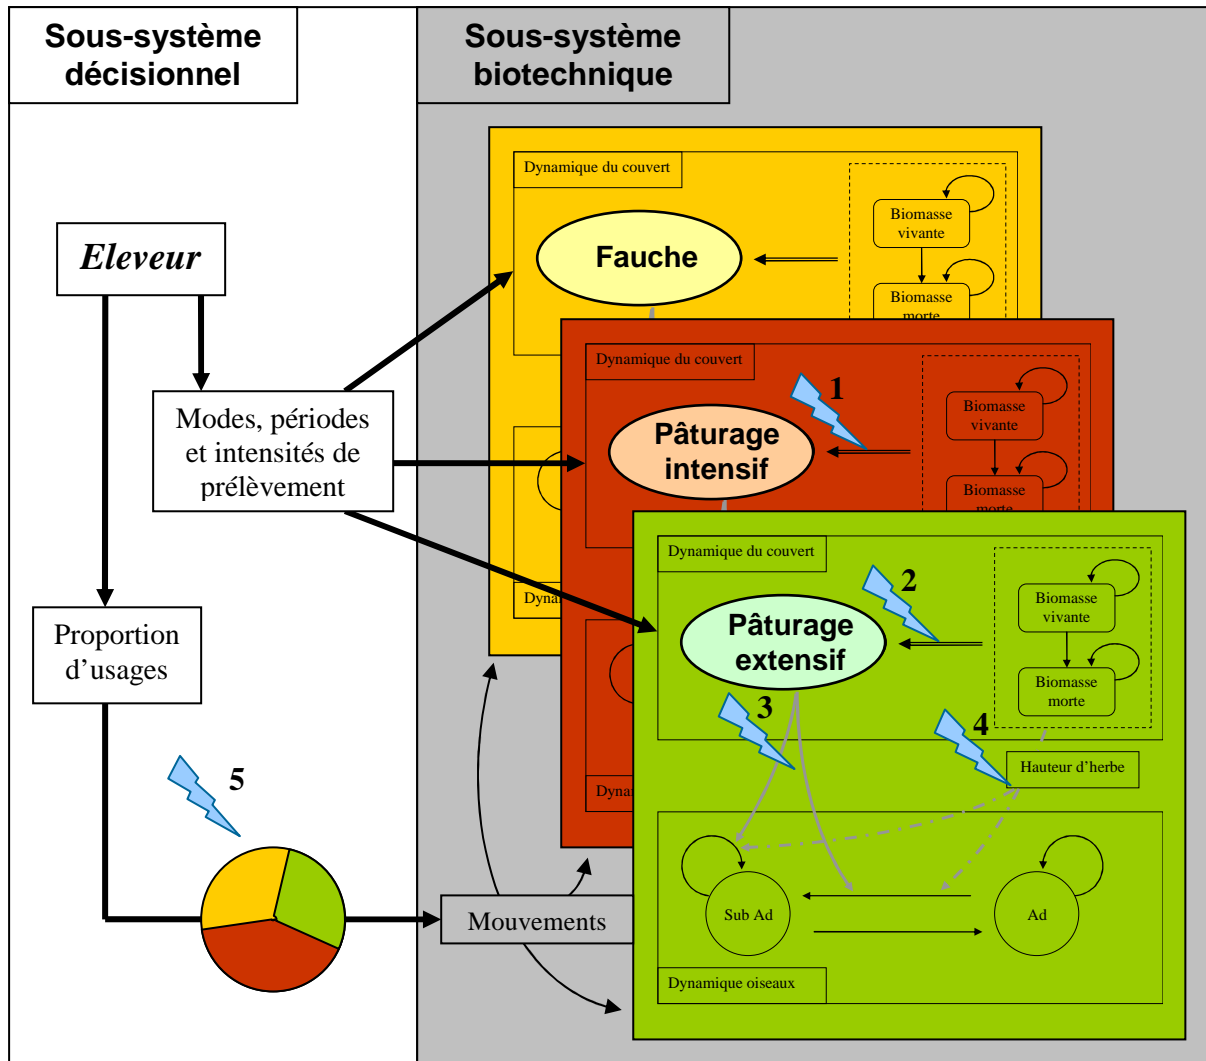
Sous-système décisionnel

Sous-système biotechnique

Eleveur

Modes, périodes et intensités de prélèvement

Proportion d'usages

5

Mouvements

Dynamique du couvert

Fauche

Biomasse vivante

Biomasse morte

Dyna

Dynamique du couvert

1

Pâturage intensif

Biomasse vivante

Biomasse morte

Dyna

Dynamique du couvert

2

Pâturage extensif

Biomasse vivante

Biomasse morte

3

4

Hauteur d'herbe

Sub Ad

Ad

Dynamique oiseaux